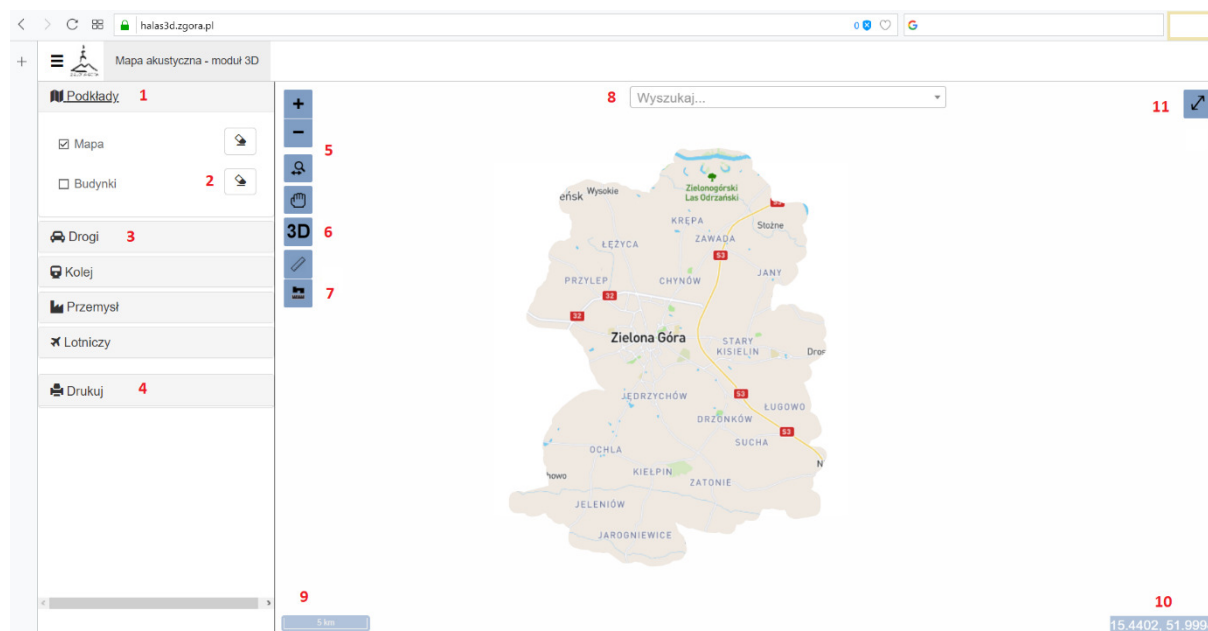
halas3d.zgora.pl

Mapa akustyczna - moduł 3D

Podkłady 1

☑ Mapa

☐ Budynki 2

Drogi 3

Kolej

Przemysł

Lotniczy

Drukuj 4

+
−
5
3D 6
7

8 Wyszukaj...

11

eńsk Wysokie
Zielonogórski Las Odrzański
KRĘPA
Stożne
ŁĘŻYCA
ZAWADA
S3
JANY
PRZYLEP
CHYNÓW
32
32
Zielona Góra
STARY KISIELIN
Dros
JĘDRZYCHÓW
S3
ŁUGOWO
DRZONKÓW
OCHLA
SUCHA
S3
howo
KIEŁPIN
ZATONIE
N
JELENIÓW
JAROGNIEWICE

9
5 km

10
15.4402, 51.999